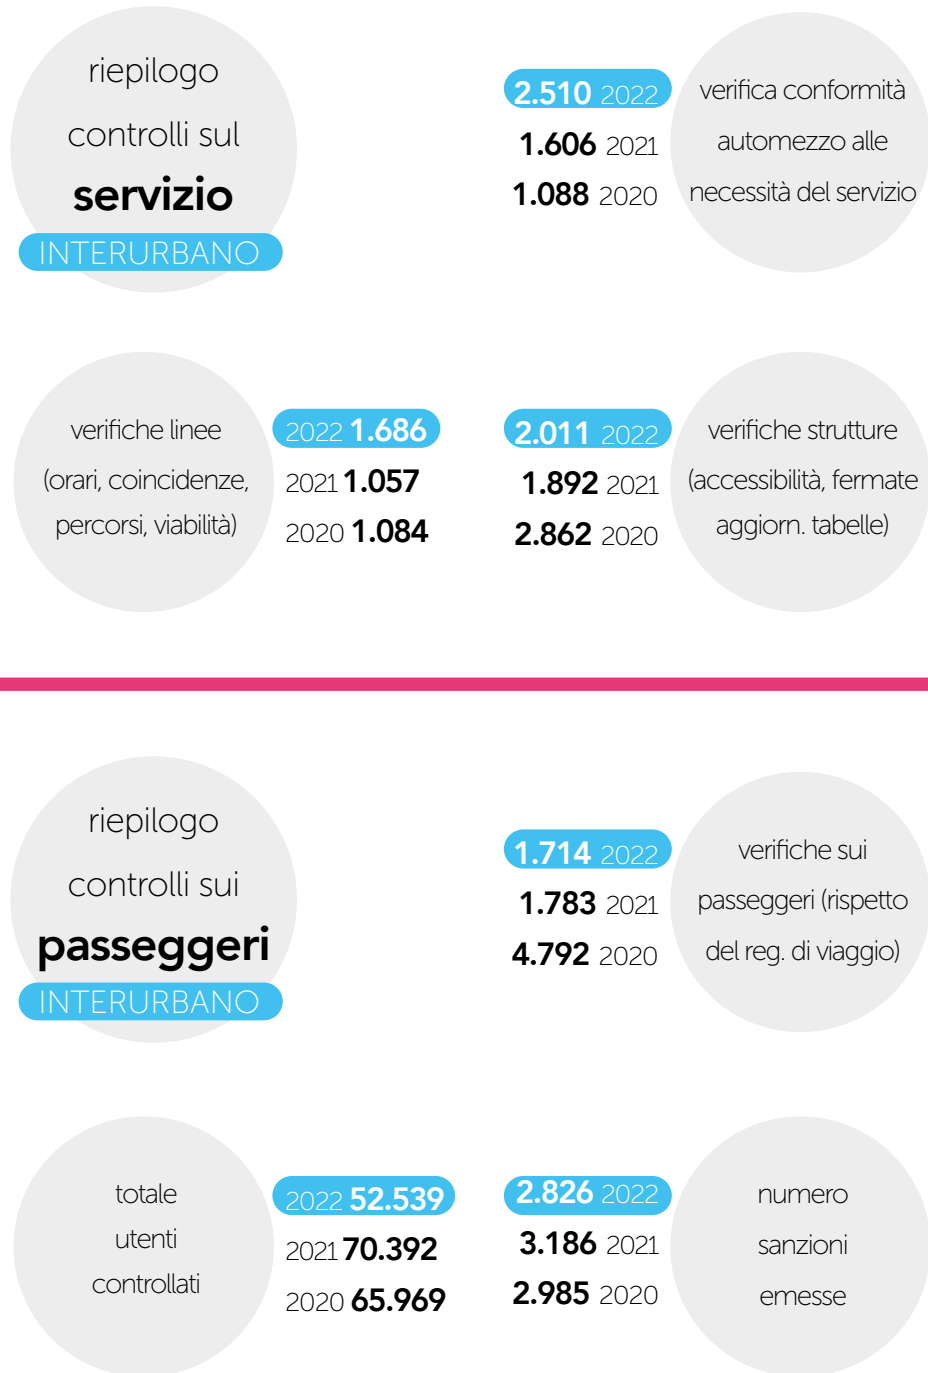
riepilogo controlli sul servizio INTERURBANO

2.510 2022
1.606 2021
1.088 2020

verifica conformità automezzo alle necessità del servizio

verifiche linee (orari, coincidenze, percorsi, viabilità)

2022 1.686
2021 1.057
2020 1.084

2.011 2022
1.892 2021
2.862 2020

verifiche strutture (accessibilità, fermate aggiorn. tabelle)

riepilogo controlli sui passeggeri INTERURBANO

1.714 2022
1.783 2021
4.792 2020

verifiche sui passeggeri (rispetto del reg. di viaggio)

totale utenti controllati

2022 52.539
2021 70.392
2020 65.969

2.826 2022
3.186 2021
2.985 2020

numero sanzioni emesse